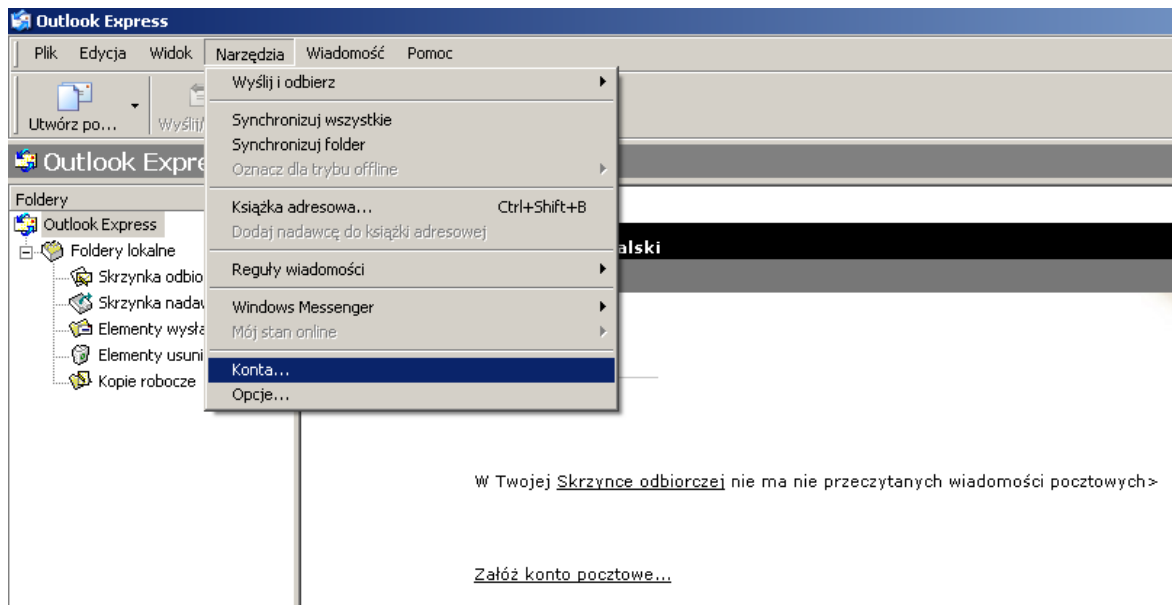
Outlook Express

Plik Edycja Widok Narzędzia Wiadomość Pomoc

Utwórz po... Wyślij/

Outlook Expre

Foldery

Outlook Express
Foldery lokalne
Skrzynka odbio
Skrzynka nadaw
Elementy wysła
Elementy usuni
Kopie robocze

Wyślij i odbierz
Synchronizuj wszystkie
Synchronizuj folder
Oznacz dla trybu offline
Książka adresowa... Ctrl+Shift+B
Dodaj nadawcę do książki adresowej
Reguły wiadomości
Windows Messenger
Mój stan online
Konta...
Opcje...

alski

W Twojej Skrzynce odbiorczej nie ma nie przeczytanych wiadomości pocztowych>

Załóż konto pocztowe...